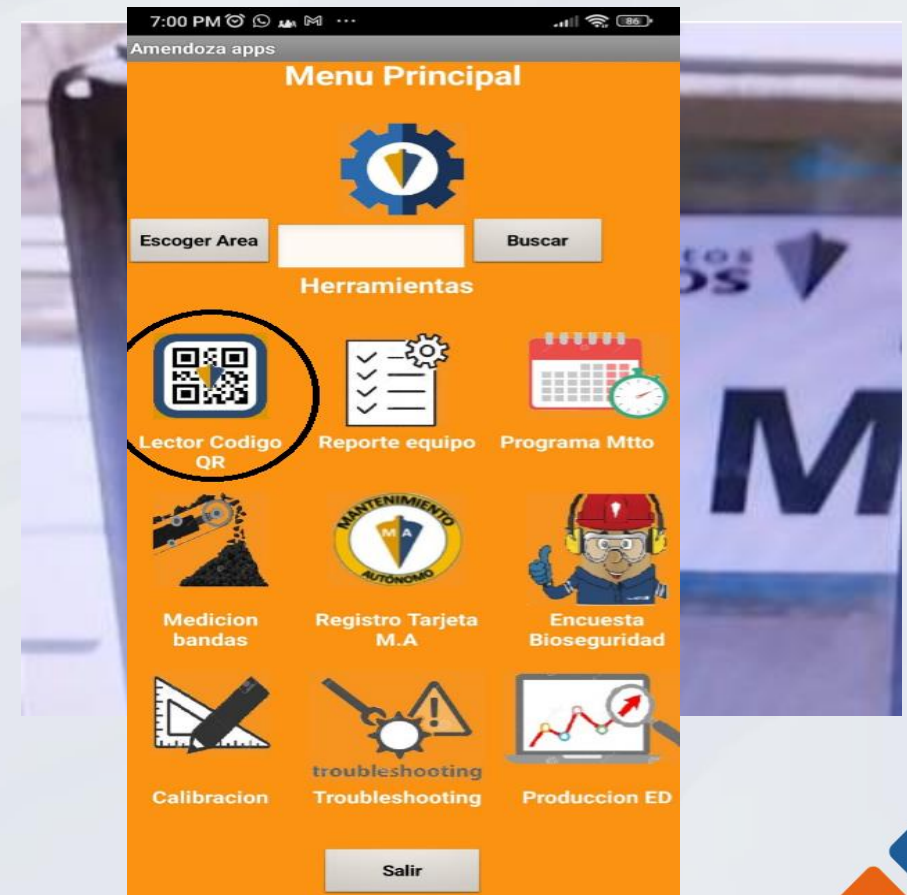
7:00 PM

Amendoza apps

Menu Principal

Escoger Area

Buscar

Herramientas

Lector Codigo QR

Reporte equipo

Programa Mtto

Medicion bandas

MANTENIMIENTO M A AUTÓNOMO

Registro Tarjeta M.A

Encuesta Bioseguridad

Calibracion

troubleshooting

Troubleshooting

Produccion ED

Salir